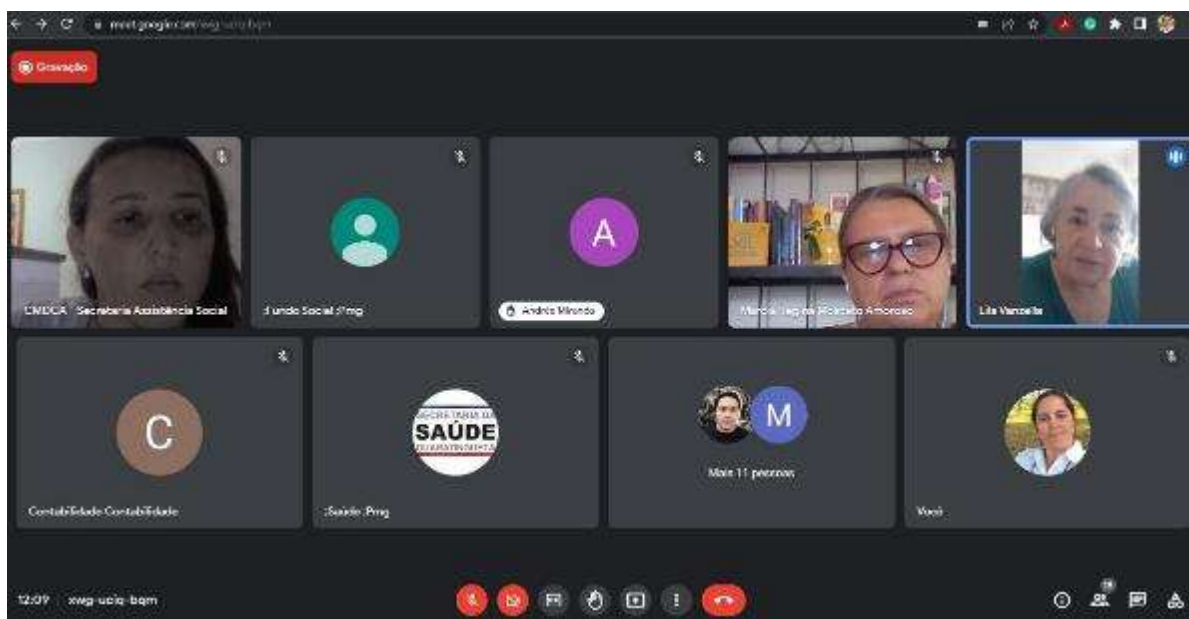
meet.google.com/xwg-uciq-bqm

Gravação

CMDCA - Secretaria Assistência Social

Fundo Social :Pmg

A

André Miranda

Marcia Regina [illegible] Amoroso

Lila Vanzella

C

Contabilidade Contabilidade

SECRETARIA DA SAÚDE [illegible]

:Saúde :Pmg

M

Mais 11 pessoas

Você

12:09 xwg-uciq-bqm

19